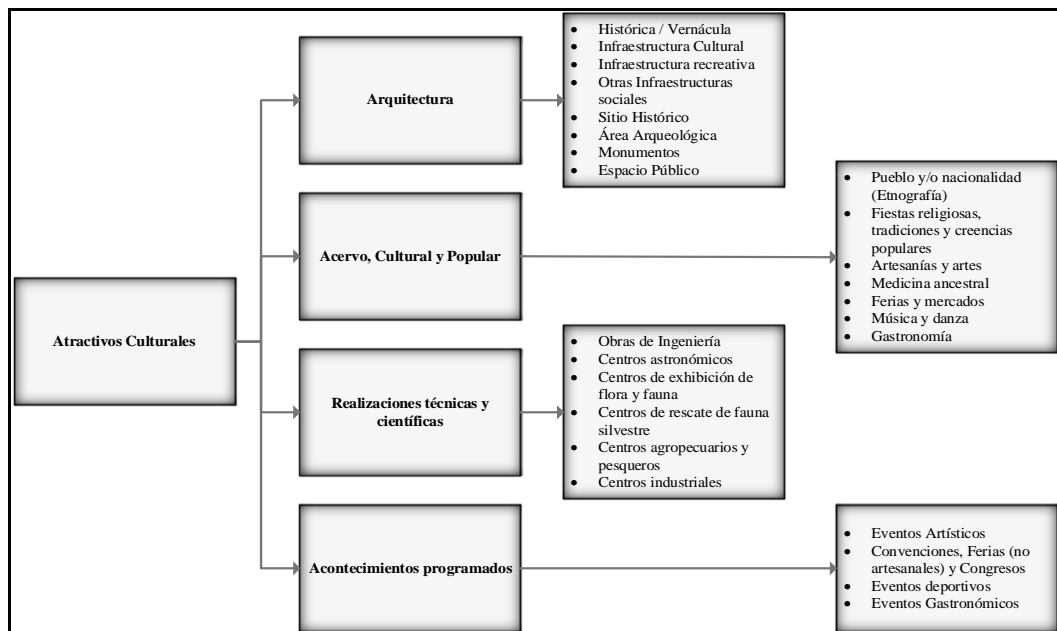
Atractivos Culturales

Arquitectura

- Histórica / Vernácula
- Infraestructura Cultural
- Infraestructura recreativa
- Otras Infraestructuras sociales
- Sitio Histórico
- Área Arqueológica
- Monumentos
- Espacio Público

Acervo, Cultural y Popular

- Pueblo y/o nacionalidad (Etnografía)
- Fiestas religiosas, tradiciones y creencias populares
- Artesanías y artes
- Medicina ancestral
- Ferias y mercados
- Música y danza
- Gastronomía

Realizaciones técnicas y científicas

- Obras de Ingeniería
- Centros astronómicos
- Centros de exhibición de flora y fauna
- Centros de rescate de fauna silvestre
- Centros agropecuarios y pesqueros
- Centros industriales

Acontecimientos programados

- Eventos Artísticos
- Convenciones, Ferias (no artesanales) y Congresos
- Eventos deportivos
- Eventos Gastronómicos